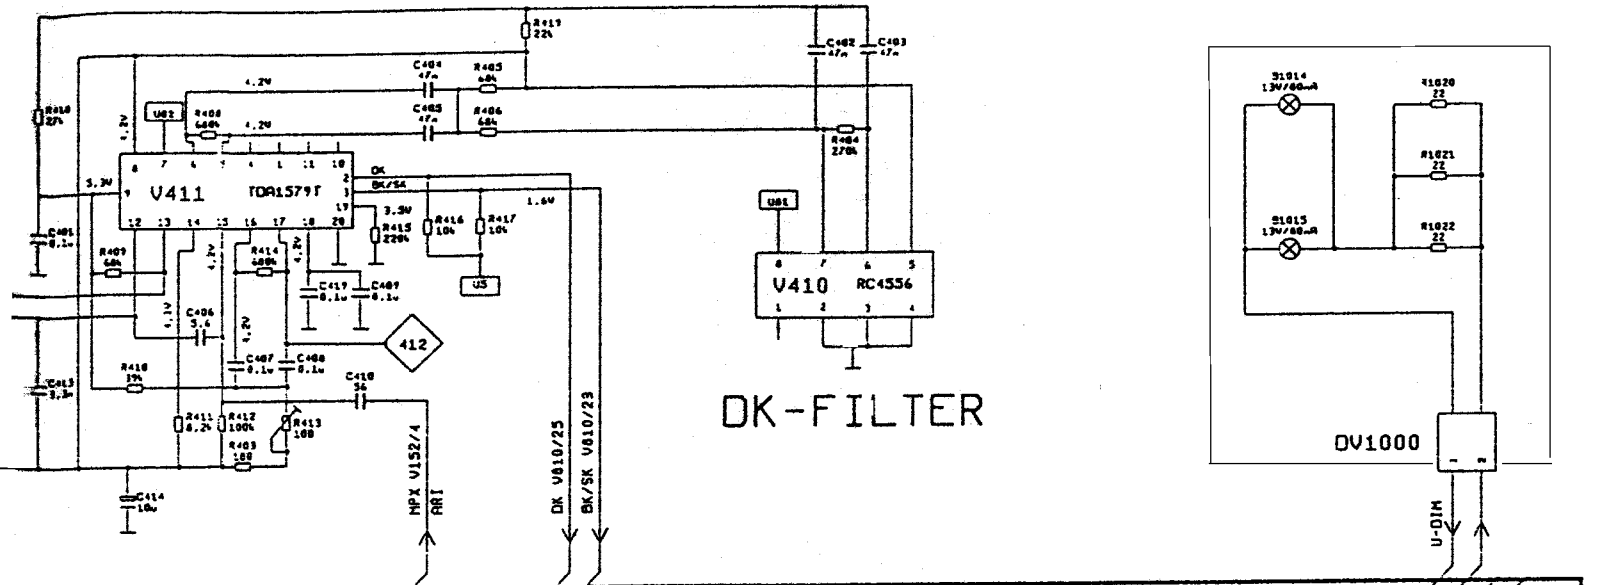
R419
22k

C402
47n

C403
47n

R418
27k

4.2V

C404
47n

R405
68k

C405
47n

R406
68k

U02

R408
680k

4.2V

4.2V

R404
270k

8 7 6 5 4 1 11 10

2 DK
3 BK/SK
19

3.3V

V411

TDA1579T

1.6V

3.9V

12 13 14 15 16 17 18 20

C401
0.1u

R409
68k

R415
220k

R416
10k

R417
10k

4.2V

R414
680k

4.2V

U5

C417
0.1u

C409
0.1u

U01

8 7 6 5

V410

RC4556

1 2 3 4

4.2V

C406
5.6

4.2V

412

C407
0.1u

C408
0.1u

C413
3.3n

R410
39k

C410
56

DK-FILTER

R411
8.2k

R412
100k

R413
100

R403
100

C414
10u

MPX V152/4
ARI

DK V810/25

BK/SK V810/23

S1014
13V/60mA

R1020
22

R1021
22

S1015
13V/60mA

R1022
22

DV1000

U-DIM